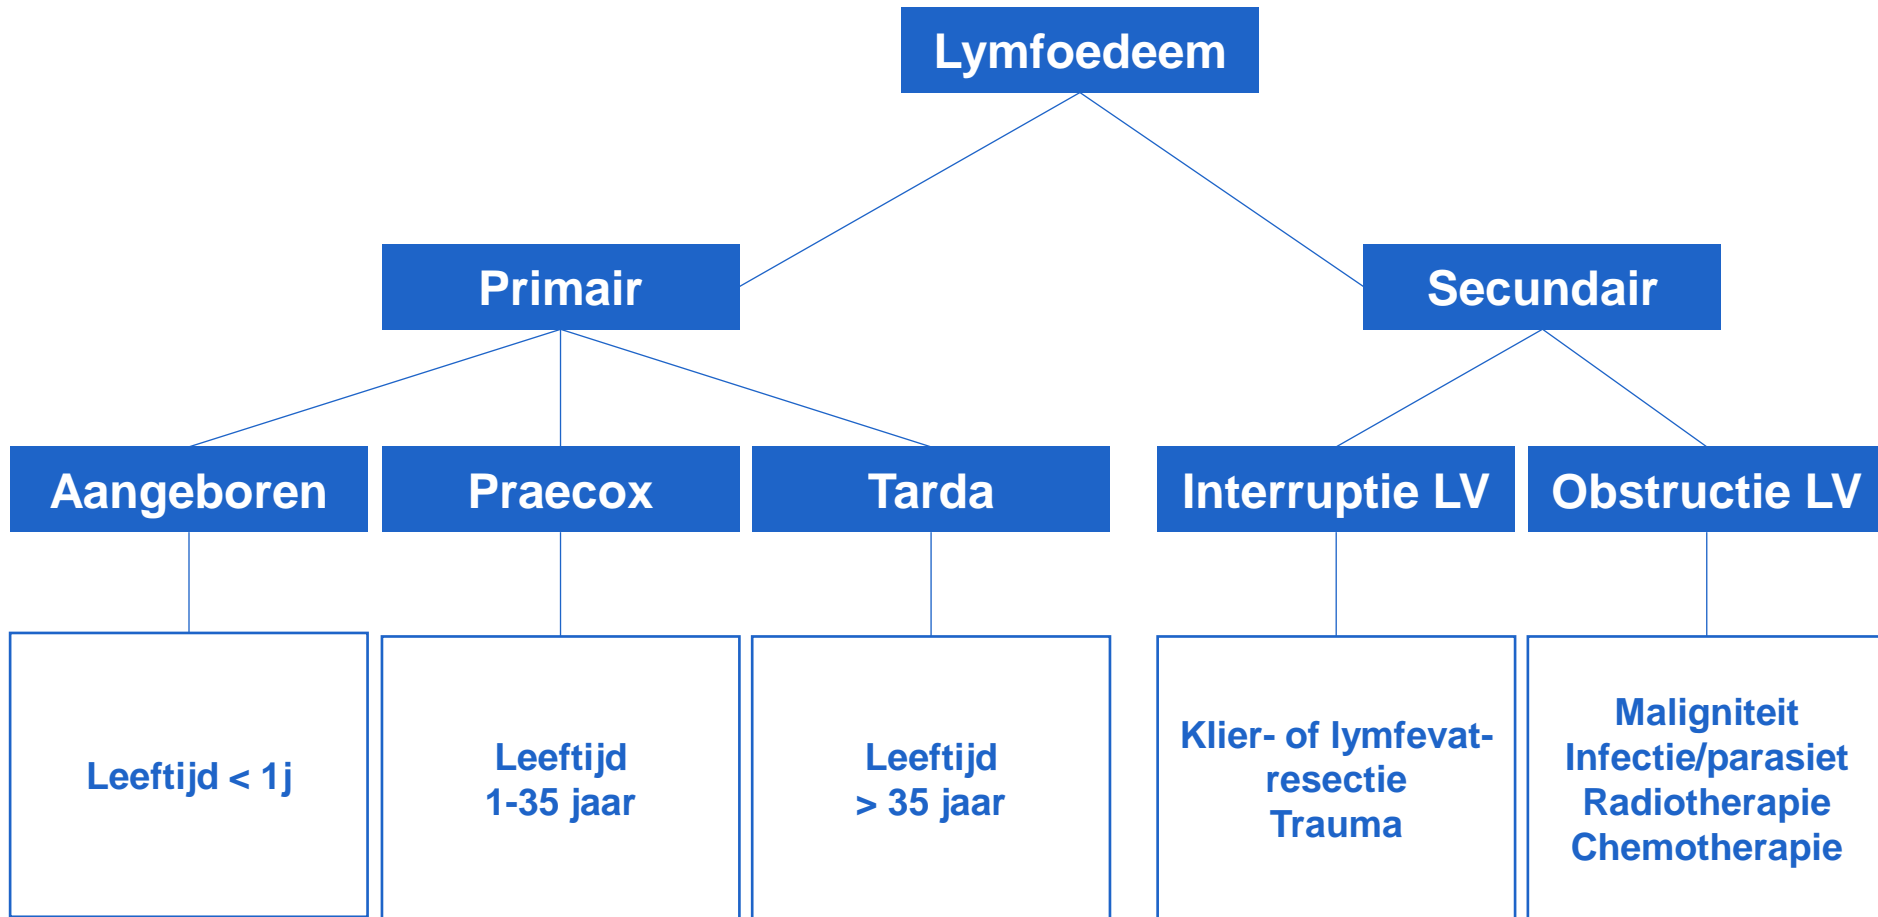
Lymfoedeem

Primair

Secundair

Aangeboren

Praecox

Tarda

Interruptie LV

Obstructie LV

Leeftijd < 1j

Leeftijd
1-35 jaar

Leeftijd
> 35 jaar

Klier- of lymfevat-resectie
Trauma

Maligniteit
Infectie/parasiet
Radiotherapie
Chemotherapie